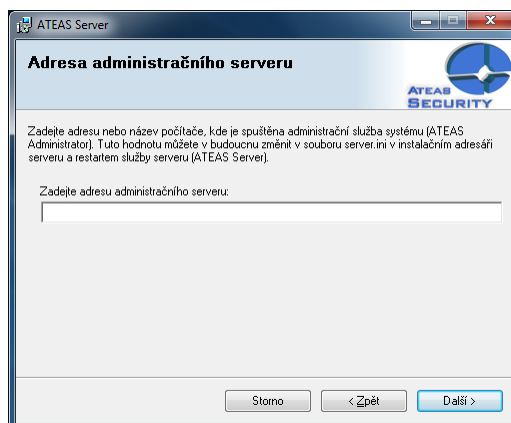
ATEAS Server

Adresa administračního serveru

ATEAS SECURITY

Zadejte adresu nebo název počítače, kde je spuštěna administrační služba systému (ATEAS Administrator). Tuto hodnotu můžete v budoucnu změnit v souboru server.ini v instalačním adresáři serveru a restartem služby serveru (ATEAS Server).

Zadejte adresu administračního serveru:

Storno

< Zpět

Další >